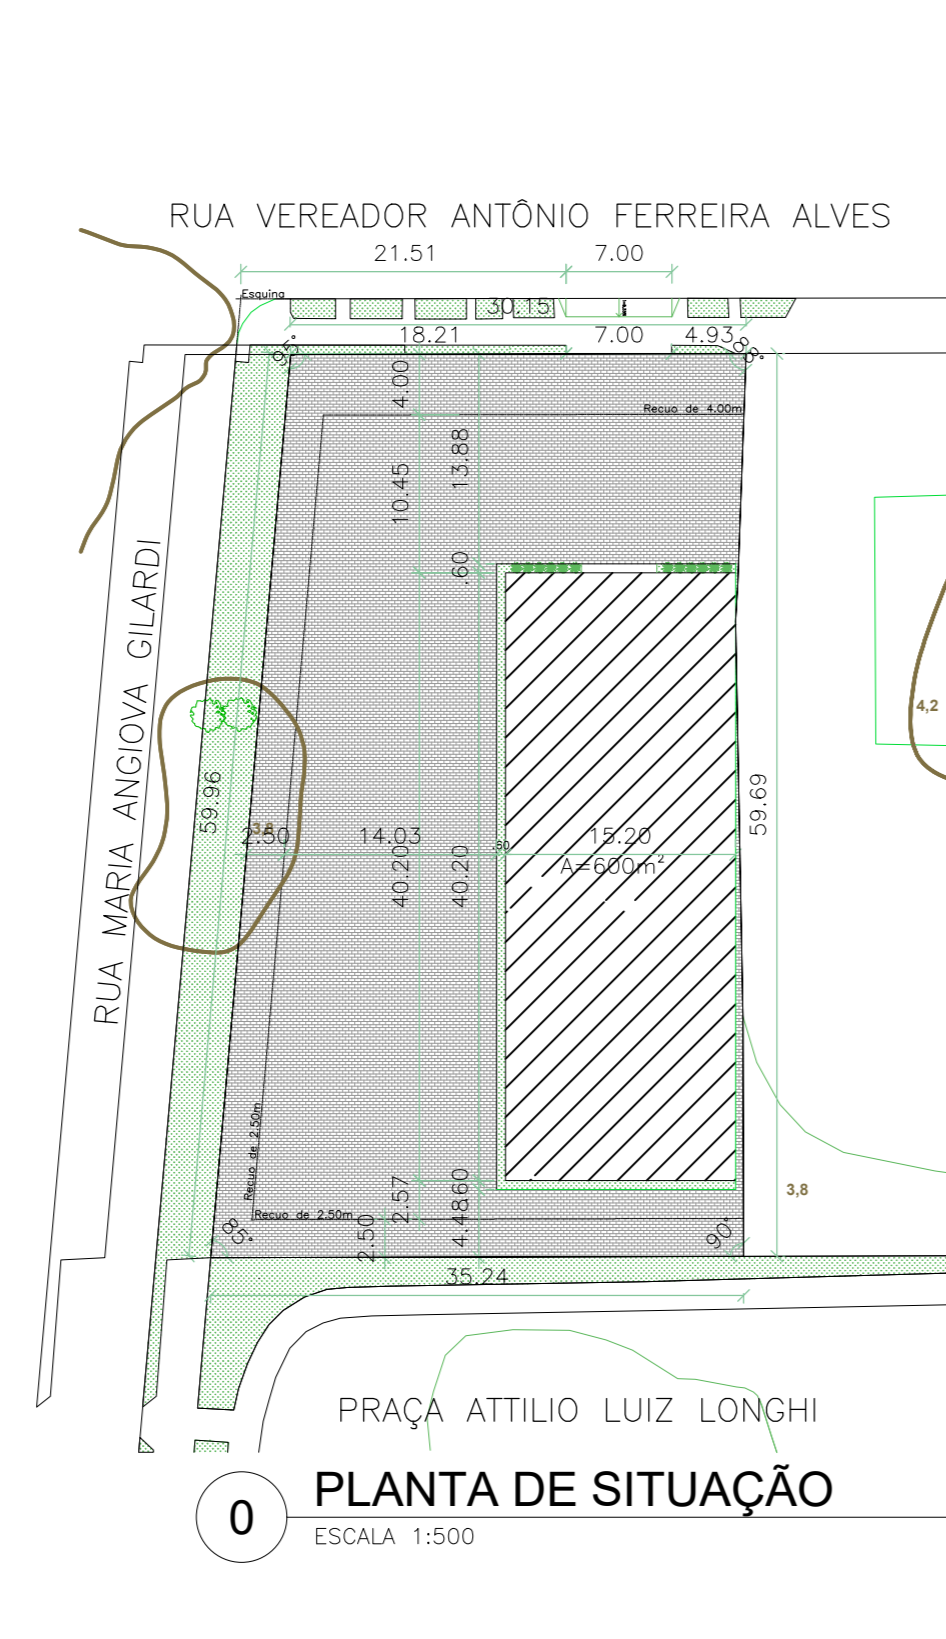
RUA VEREADOR ANTÔNIO FERREIRA ALVES

21.51
7.00
Esquina
30.15
18.21
7.00
4.93
95°
88°
4.00
Recuo de 4.00m
10.45
13.88
.60
RUA MARIA ANGIOVA GILARDI
4,2
59.96
3,8
2.50
14.03
.60
15.20
A=600m²
59.69
40.20
40.20
Recuo de 2.50m
Recuo de 2.50m
3,8
2.57
4.60
4.8
85°
90°
2.50
35.24

PRAÇA ATTILIO LUIZ LONGHI

0
PLANTA DE SITUAÇÃO
ESCALA 1:500